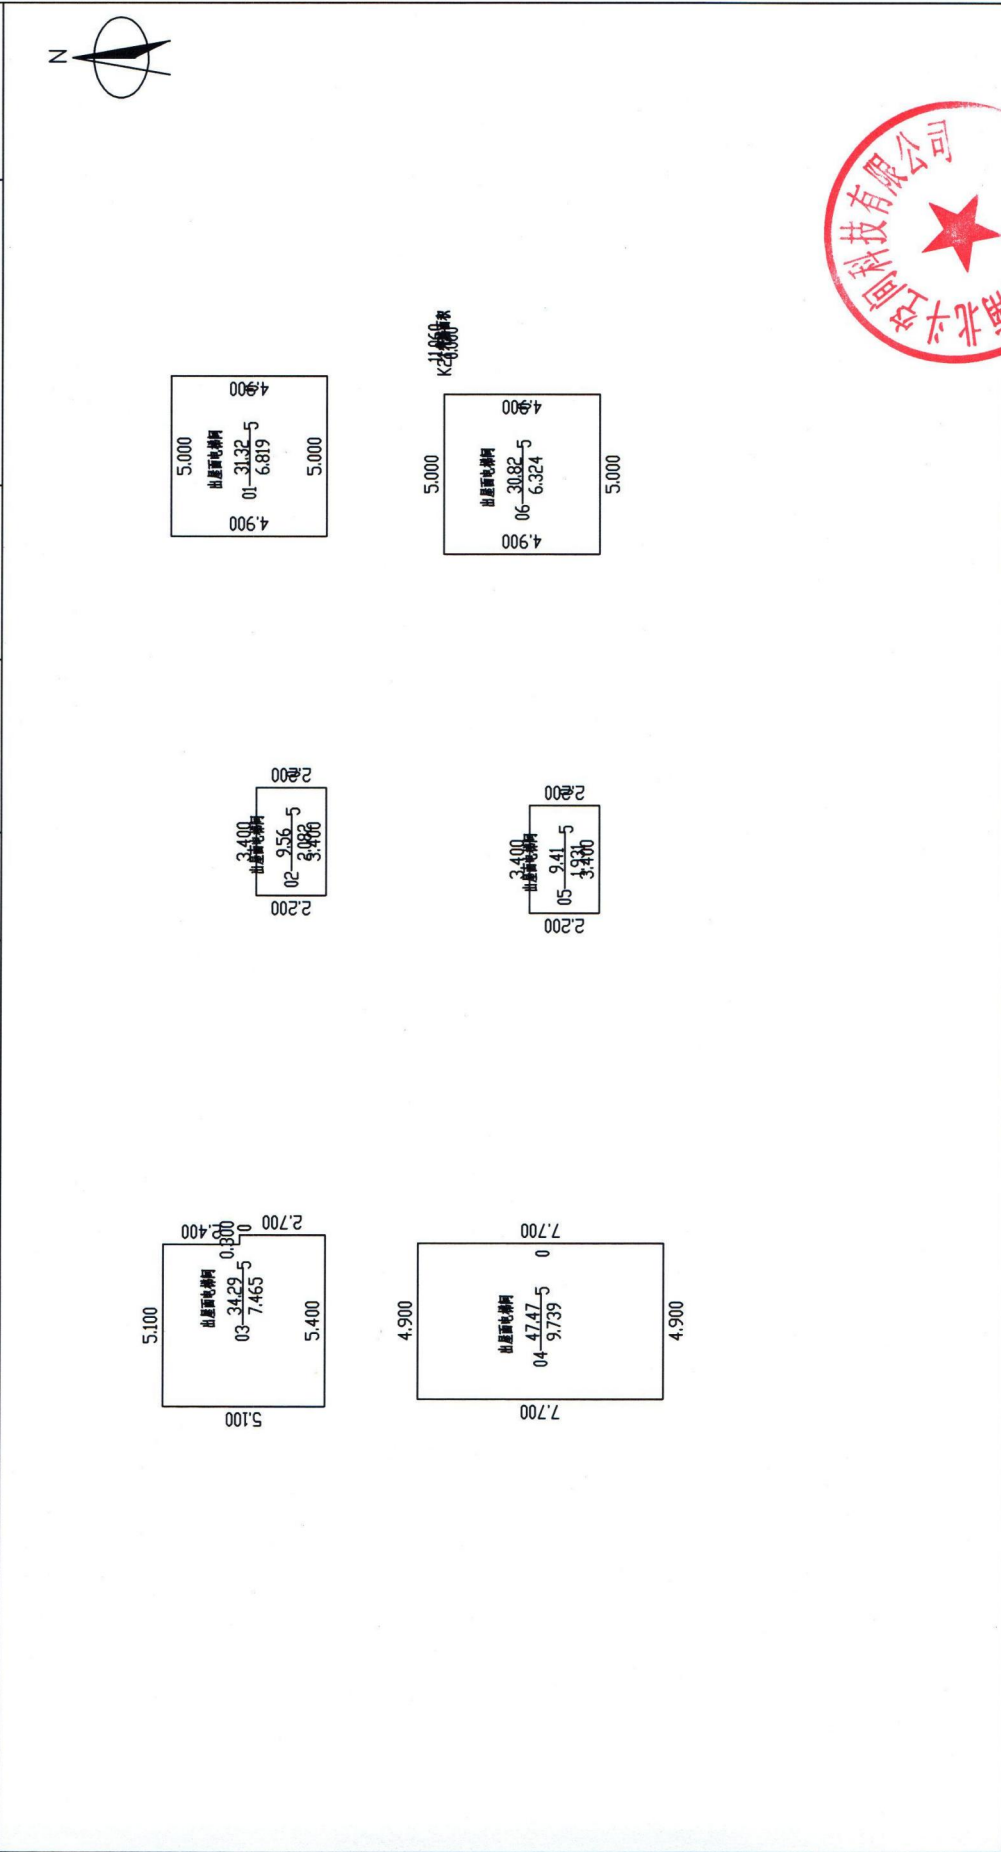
N

湖北众恒科技有限公司

K2 11.060 0.000

4.900
5.000
出屋面电梯间
01 $\frac{31.32}{6.819}$ 5
5.000
4.900

4.900
5.000
出屋面电梯间
06 $\frac{30.82}{6.324}$ 5
5.000
4.900

2.200
3.400
出屋面电梯间
02 $\frac{9.56}{2.082}$ 5
3.400
2.200

2.200
3.400
出屋面电梯间
05 $\frac{9.41}{1.931}$ 5
3.400
2.200

2.700
0.300
0.400
5.100
出屋面电梯间
03 $\frac{34.29}{7.465}$ 5
5.400
5.100

7.700
4.900
出屋面电梯间
04 $\frac{47.47}{9.739}$ 5
0
4.900
7.700